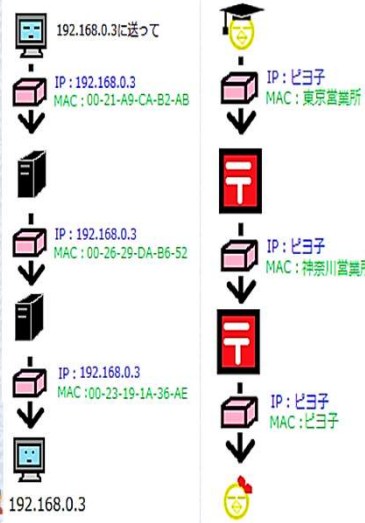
192.168.0.3に送って

IP : 192.168.0.3
MAC : 00-21-A9-CA-B2-AB

IP : 192.168.0.3
MAC : 00-26-29-DA-B6-52

IP : 192.168.0.3
MAC :00-23-19-1A-36-AE

192.168.0.3

IP : ピヨ子
MAC : 東京営業所

IP : ピヨ子
MAC : 神奈川営業所

IP : ピヨ子
MAC : ピヨ子